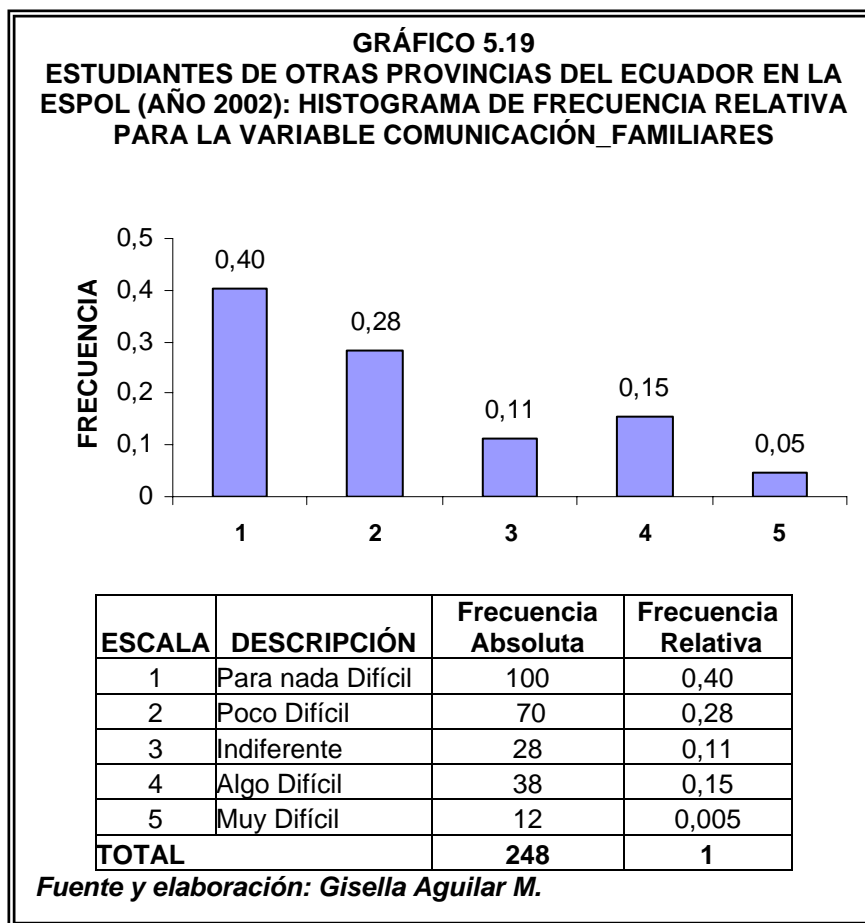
GRÁFICO 5.19
ESTUDIANTES DE OTRAS PROVINCIAS DEL ECUADOR EN LA ESPOL (AÑO 2002): HISTOGRAMA DE FRECUENCIA RELATIVA PARA LA VARIABLE COMUNICACIÓN_FAMILIARES

FRECUENCIA

0,5
0,4
0,3
0,2
0,1
0

0,40
0,28
0,11
0,15
0,05

1
2
3
4
5

| ESCALA | DESCRIPCIÓN | Frecuencia Absoluta | Frecuencia Relativa |
|---|---|---|---|
| 1 | Para nada Difícil | 100 | 0,40 |
| 2 | Poco Difícil | 70 | 0,28 |
| 3 | Indiferente | 28 | 0,11 |
| 4 | Algo Difícil | 38 | 0,15 |
| 5 | Muy Difícil | 12 | 0,005 |
| TOTAL | | 248 | 1 |

Fuente y elaboración: Gisella Aguilar M.